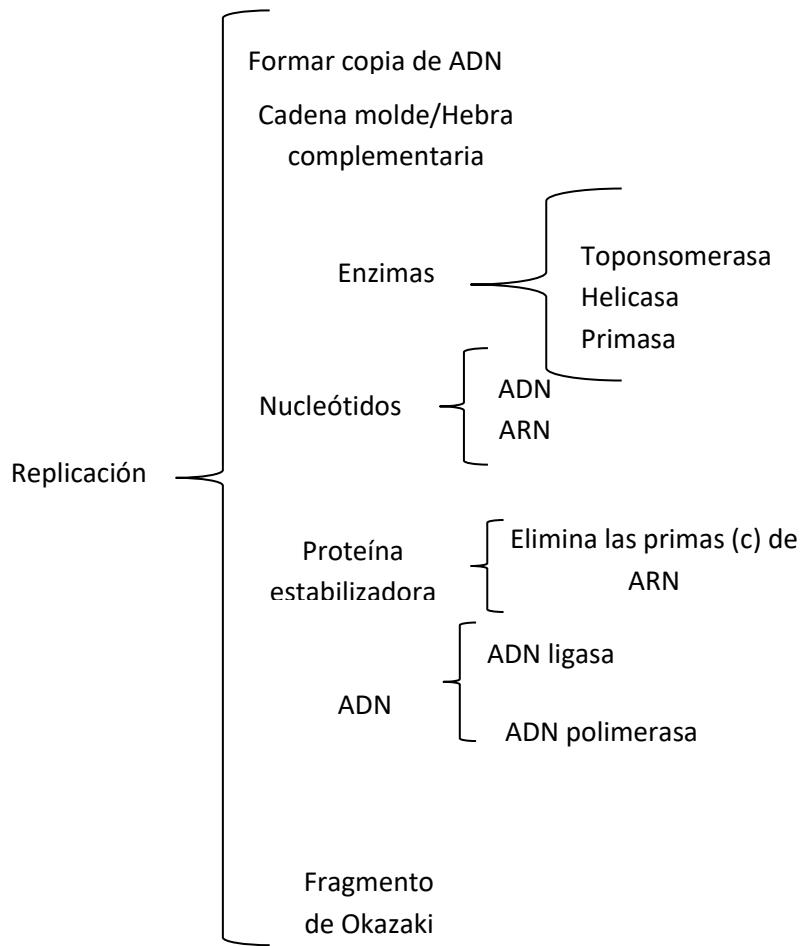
Replicación

Formar copia de ADN

Cadena molde/Hebra complementaria

Enzimas

Toponsomerasa
Helicasa
Primasa

Nucleótidos

ADN
ARN

Proteína estabilizadora

Elimina las primas (c) de ARN

ADN

ADN ligasa

ADN polimerasa

Fragmento de Okazaki